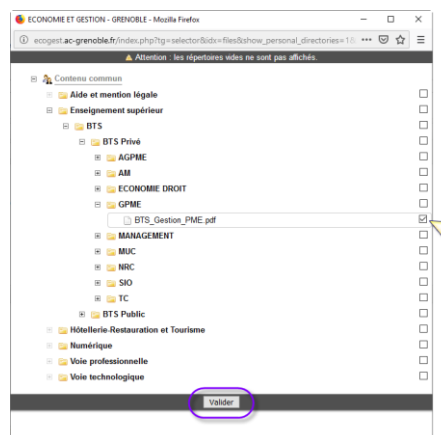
ECONOMIE ET GESTION - GRENOBLE - Mozilla Firefox

ecogest.ac-grenoble.fr/index.php?tg=selector&idx=files&show_personal_directories=1&

⚠ Attention : les répertoires vides ne sont pas affichés.

Contenu commun
Aide et mention légale
Enseignement supérieur
BTS
BTS Privé
AGPME
AM
ECONOMIE DROIT
GPME
BTS_Gestion_PME.pdf
MANAGEMENT
MUC
NRC
SIO
TC
BTS Public
Hôtellerie-Restauration et Tourisme
Numérique
Voie professionnelle
Voie technologique

Valider